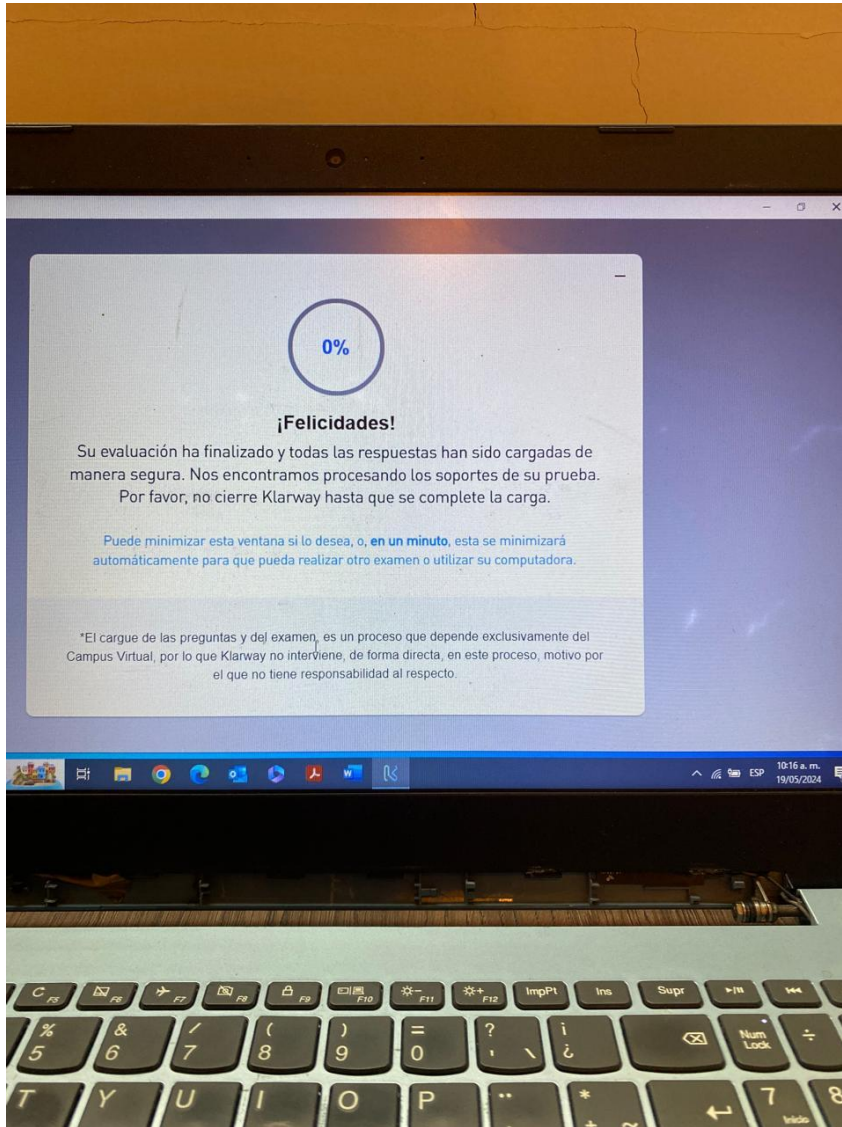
0%

¡Felicidades!

Su evaluación ha finalizado y todas las respuestas han sido cargadas de manera segura. Nos encontramos procesando los soportes de su prueba. Por favor, no cierre Klarway hasta que se complete la carga.

Puede minimizar esta ventana si lo desea, o, en un minuto, esta se minimizará automáticamente para que pueda realizar otro examen o utilizar su computadora.

*El cargue de las preguntas y del examen, es un proceso que depende exclusivamente del Campus Virtual, por lo que Klarway no interviene, de forma directa, en este proceso, motivo por el que no tiene responsabilidad al respecto.

ESP 10:16 a. m. 19/05/2024

F5 F6 F7 F8 F9 F10 F11 F12 ImpPt Ins Supr

% 5 & 6 / 7 ( 8 ) 9 = 0 ? ' \ ¡ ¿ Num Lock ÷

T Y U I O P * + ~ 7 Inicio 8